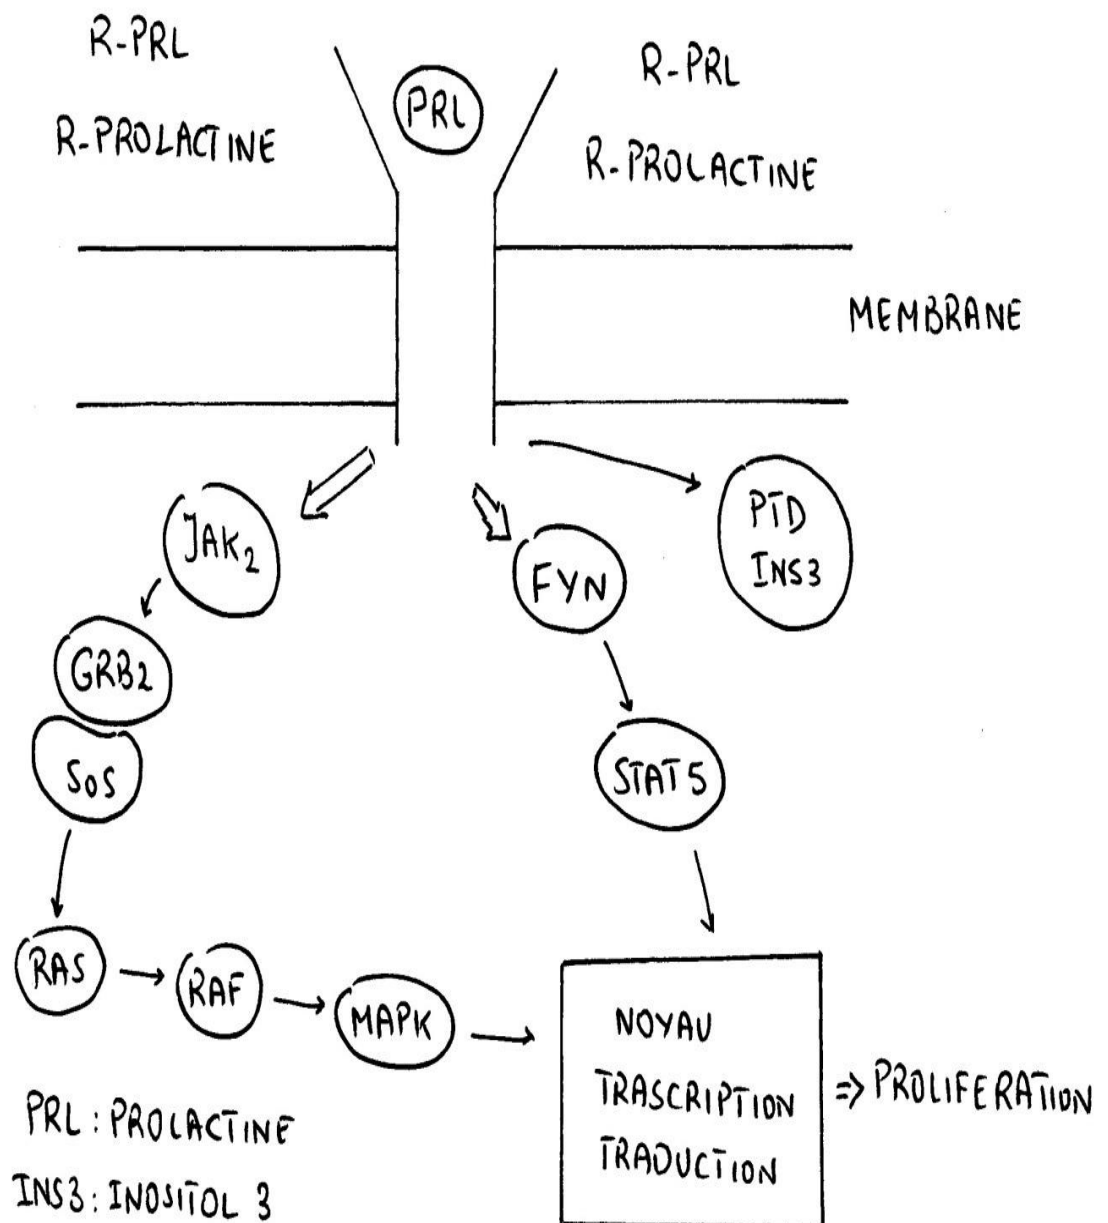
R-PRL

R-PROLACTINE

PRL

R-PRL

R-PROLACTINE

MEMBRANE

$JAK_2$

FYN

PTD INS3

GRB2

SoS

STAT 5

RAS

RAF

MAPK

NOYAU

TRASCRIPTION

TRADUCTION

=> PROLIFERATION

PRL : PROLACTINE

INS3 : INOSITOL 3